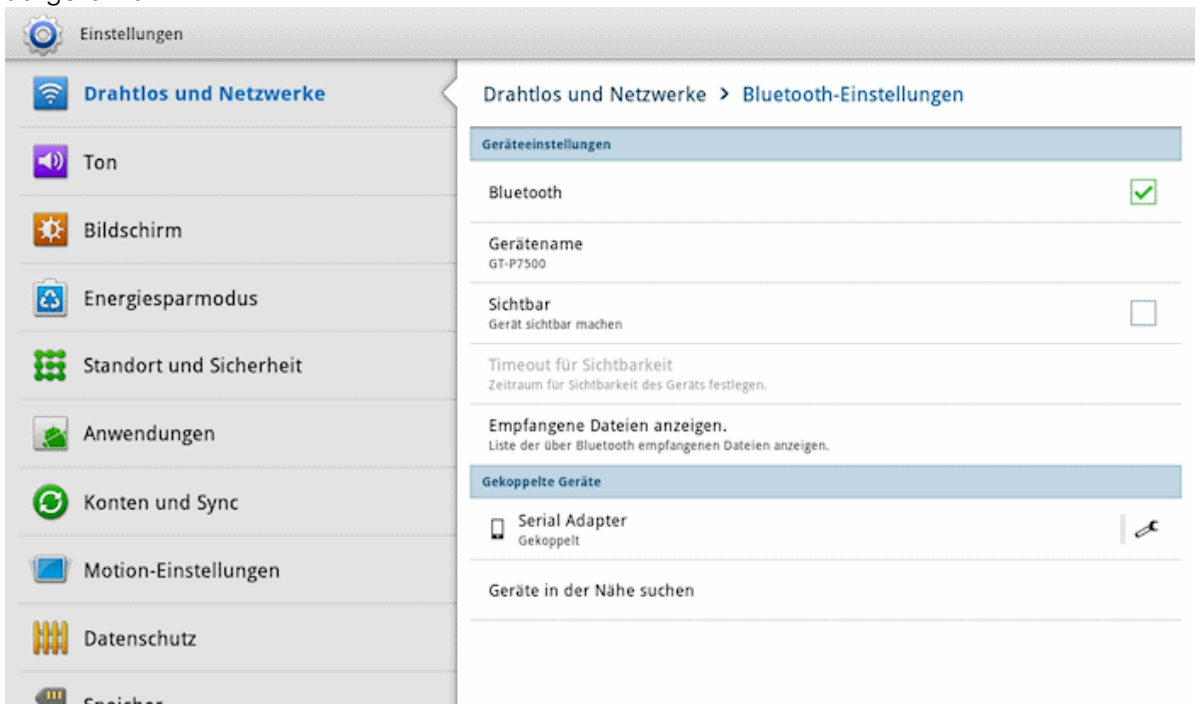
Einstellungen

Drahtlos und Netzwerke

Ton

Bildschirm

Energiesparmodus

Standort und Sicherheit

Anwendungen

Konten und Sync

Motion-Einstellungen

Datenschutz

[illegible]

Drahtlos und Netzwerke > Bluetooth-Einstellungen

Geräteeinstellungen

Bluetooth

Gerätename
GT-P7500

Sichtbar
Gerät sichtbar machen

Timeout für Sichtbarkeit
Zeitraum für Sichtbarkeit des Geräts festlegen.

Empfangene Dateien anzeigen.
Liste der über Bluetooth empfangenen Dateien anzeigen.

Gekoppelte Geräte

Serial Adapter
Gekoppelt

Geräte in der Nähe suchen